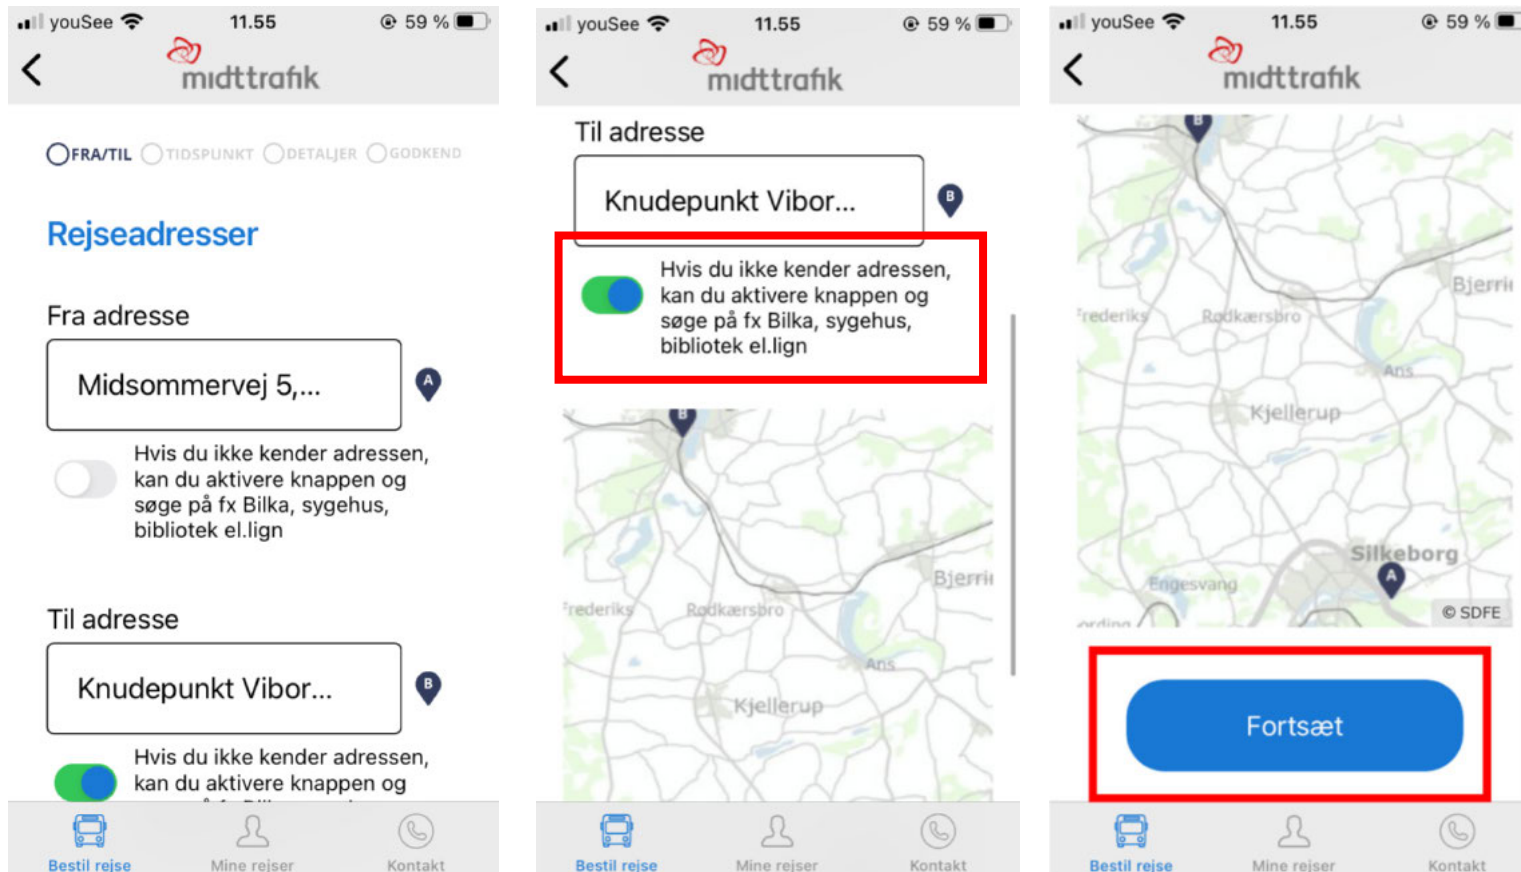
youSee 11.55 59 %

midttrafik

FRA/TIL TIDSPUNKT DETALJER GODKEND

Rejseadresser

Fra adresse

Midsommervej 5,...

A

Hvis du ikke kender adressen, kan du aktivere knappen og søge på fx Bilka, sygehus, bibliotek el.lign

Til adresse

Knudepunkt Vibor...

B

Hvis du ikke kender adressen, kan du aktivere knappen og

Bestil rejse Mine rejser Kontakt

youSee 11.55 59 %

midttrafik

Til adresse

Knudepunkt Vibor...

B

Hvis du ikke kender adressen, kan du aktivere knappen og søge på fx Bilka, sygehus, bibliotek el.lign

B

Bjerri

Frederiks Rødkærsbro

Ans

Kjellerup

Bestil rejse Mine rejser Kontakt

youSee 11.55 59 %

midttrafik

B

Bjerri

Frederiks Rødkærsbro

Ans

Kjellerup

Silkeborg

Engesvang

A

© SDFE

Fortsæt

Bestil rejse Mine rejser Kontakt